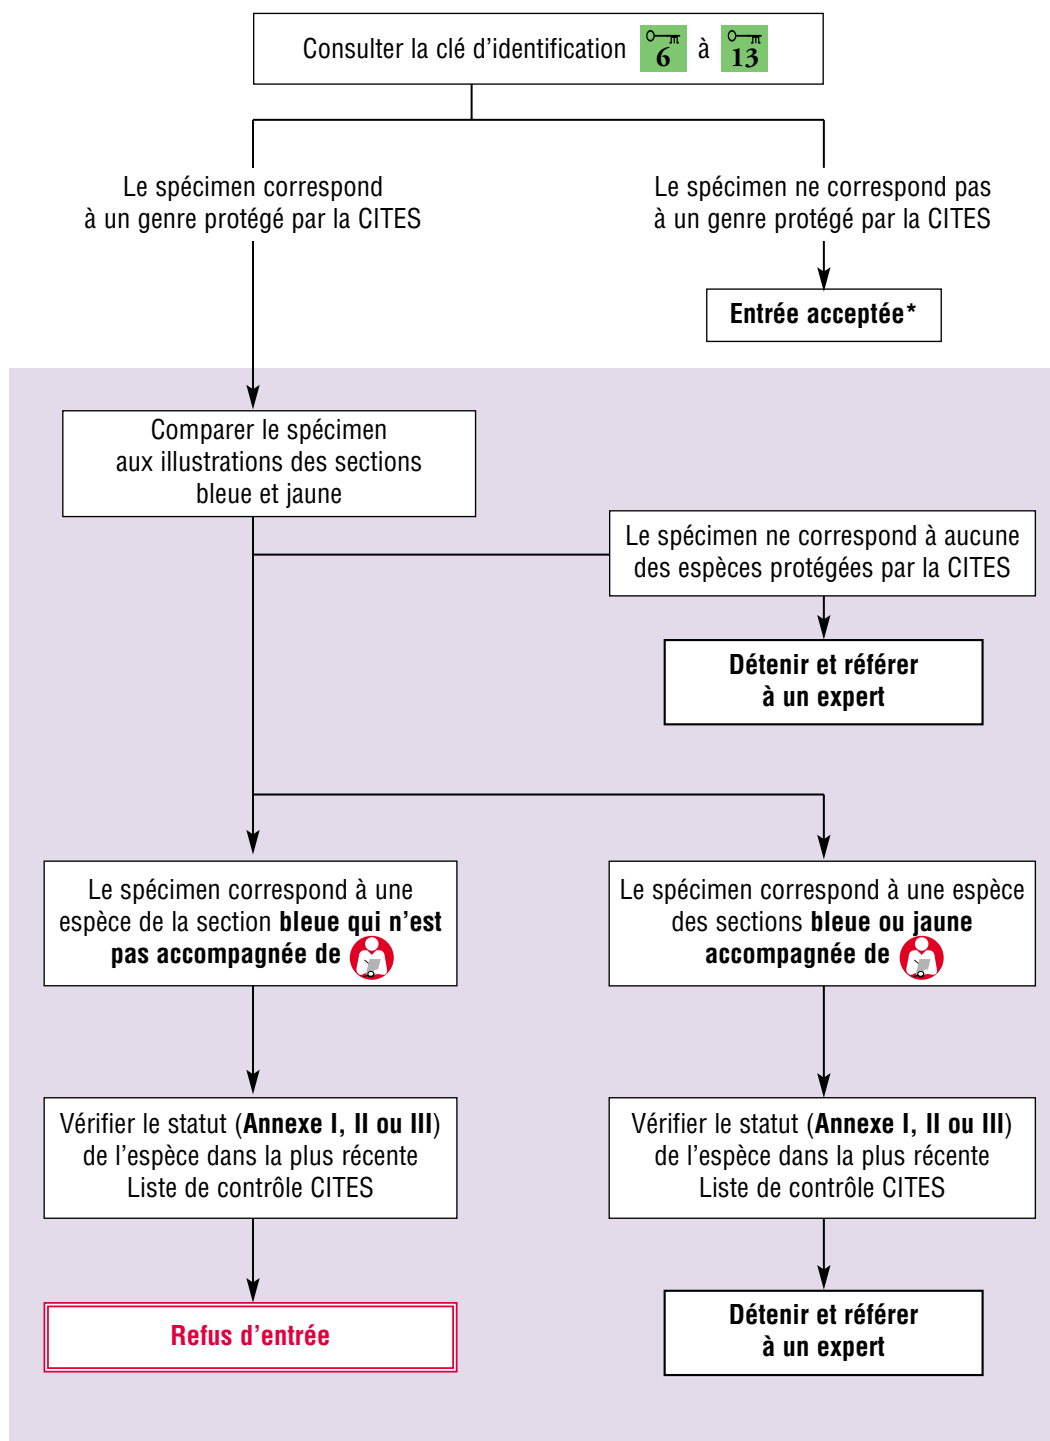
Consulter la clé d'identification 6 à 13

Le spécimen correspond à un genre protégé par la CITES

Le spécimen ne correspond pas à un genre protégé par la CITES

**Entrée acceptée***

Comparer le spécimen aux illustrations des sections bleue et jaune

Le spécimen ne correspond à aucune des espèces protégées par la CITES

**Détenir et référer à un expert**

Le spécimen correspond à une espèce de la section **bleue qui n'est pas accompagnée de**

Le spécimen correspond à une espèce des sections **bleue ou jaune accompagnée de**

Vérifier le statut (**Annexe I, II ou III**) de l'espèce dans la plus récente Liste de contrôle CITES

Vérifier le statut (**Annexe I, II ou III**) de l'espèce dans la plus récente Liste de contrôle CITES

**Refus d'entrée**

**Détenir et référer à un expert**